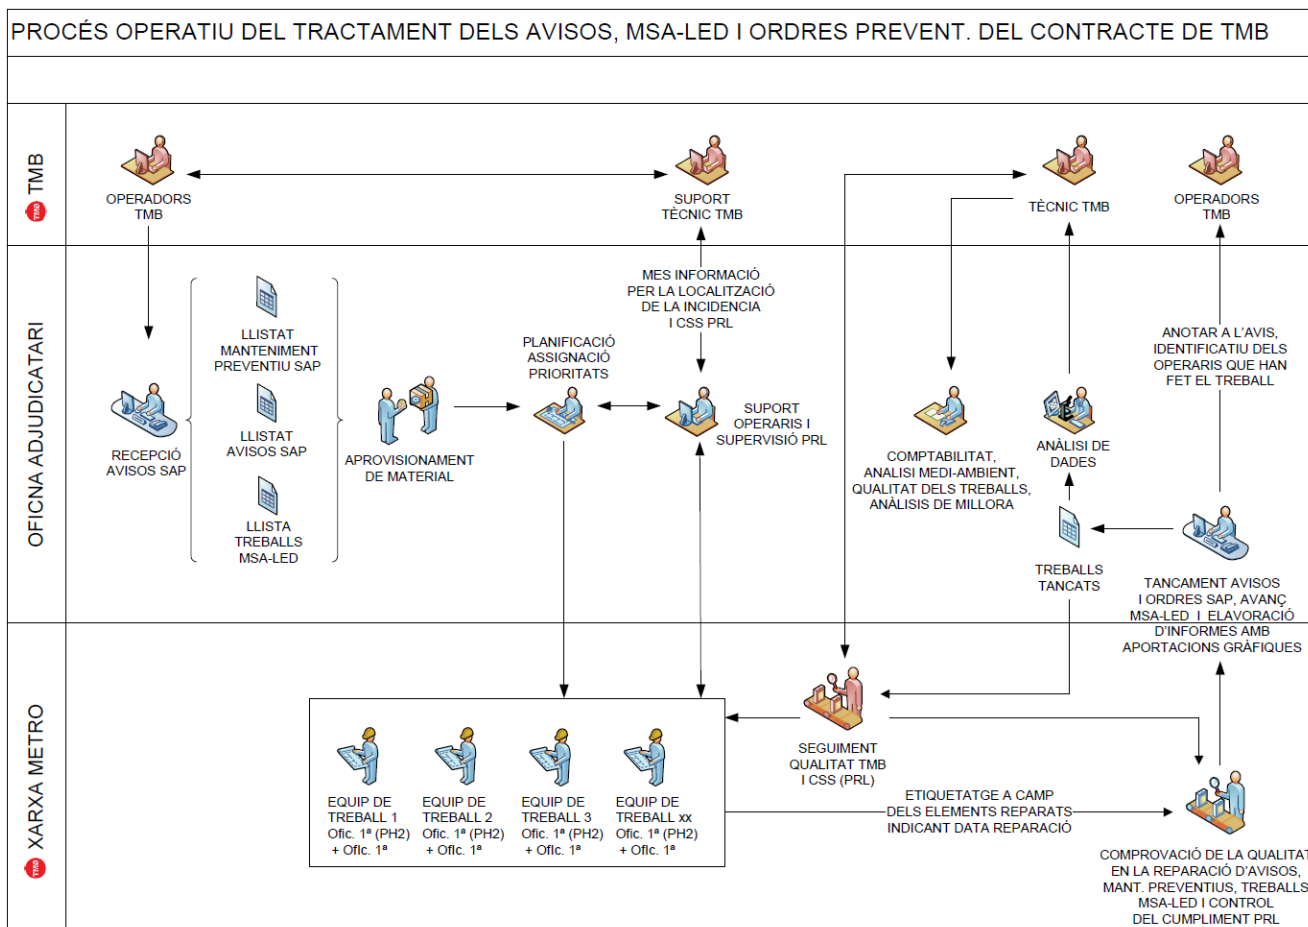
PROCÉS OPERATIU DEL TRACTAMENT DELS AVISOS, MSA-LED I ORDRES PREVENT. DEL CONTRACTE DE TMB

TMB

TMB

OPERADORS TMB

SUPORT TÈCNIC TMB

TÈCNIC TMB

OPERADORS TMB

OFICNA ADJUDICATARI

MES INFORMACIÓ PER LA LOCALITZACIÓ DE LA INCIDENCIA I CSS PRL

ANOTAR A L'AVIS, IDENTIFICATIU DELS OPERARIS QUE HAN FET EL TREBALL

LLISTAT MANTENIMENT PREVENTIU SAP

LLISTAT AVISOS SAP

LLISTA TREBALLS MSA-LED

RECEPCIÓ AVISOS SAP

APROVISIONAMENT DE MATERIAL

PLANIFICACIÓ ASSIGNACIÓ PRIORITATS

SUPORT OPERARIS I SUPERVISIÓ PRL

COMPTABILITAT, ANALISI MEDI-AMBIENT, QUALITAT DELS TREBALLS, ANÀLISIS DE MILLORA

ANÀLISI DE DADES

TREBALLS TANCATS

TANCAMENT AVISOS I ORDRES SAP, AVANÇ MSA-LED I ELAVORACIÓ D'INFORMES AMB APORTACIONS GRÀFIQUES

XARXA METRO

TMB

SEGUIMENT QUALITAT TMB I CSS (PRL)

EQUIP DE TREBALL 1 Ofic. 1ª (PH2) + Oflc. 1ª

EQUIP DE TREBALL 2 Ofic. 1ª (PH2) + Oflc. 1ª

EQUIP DE TREBALL 3 Ofic. 1ª (PH2) + Oflc. 1ª

EQUIP DE TREBALL xx Ofic. 1ª (PH2) + Oflc. 1ª

ETIQUETATGE A CAMP DELS ELEMENTS REPARATS INDICANT DATA REPARACIÓ

COMPROVACIÓ DE LA QUALITAT EN LA REPARACIÓ D'AVISOS, MANT. PREVENTIUS, TREBALLS MSA-LED I CONTROL DEL CUMPLIMENT PRL